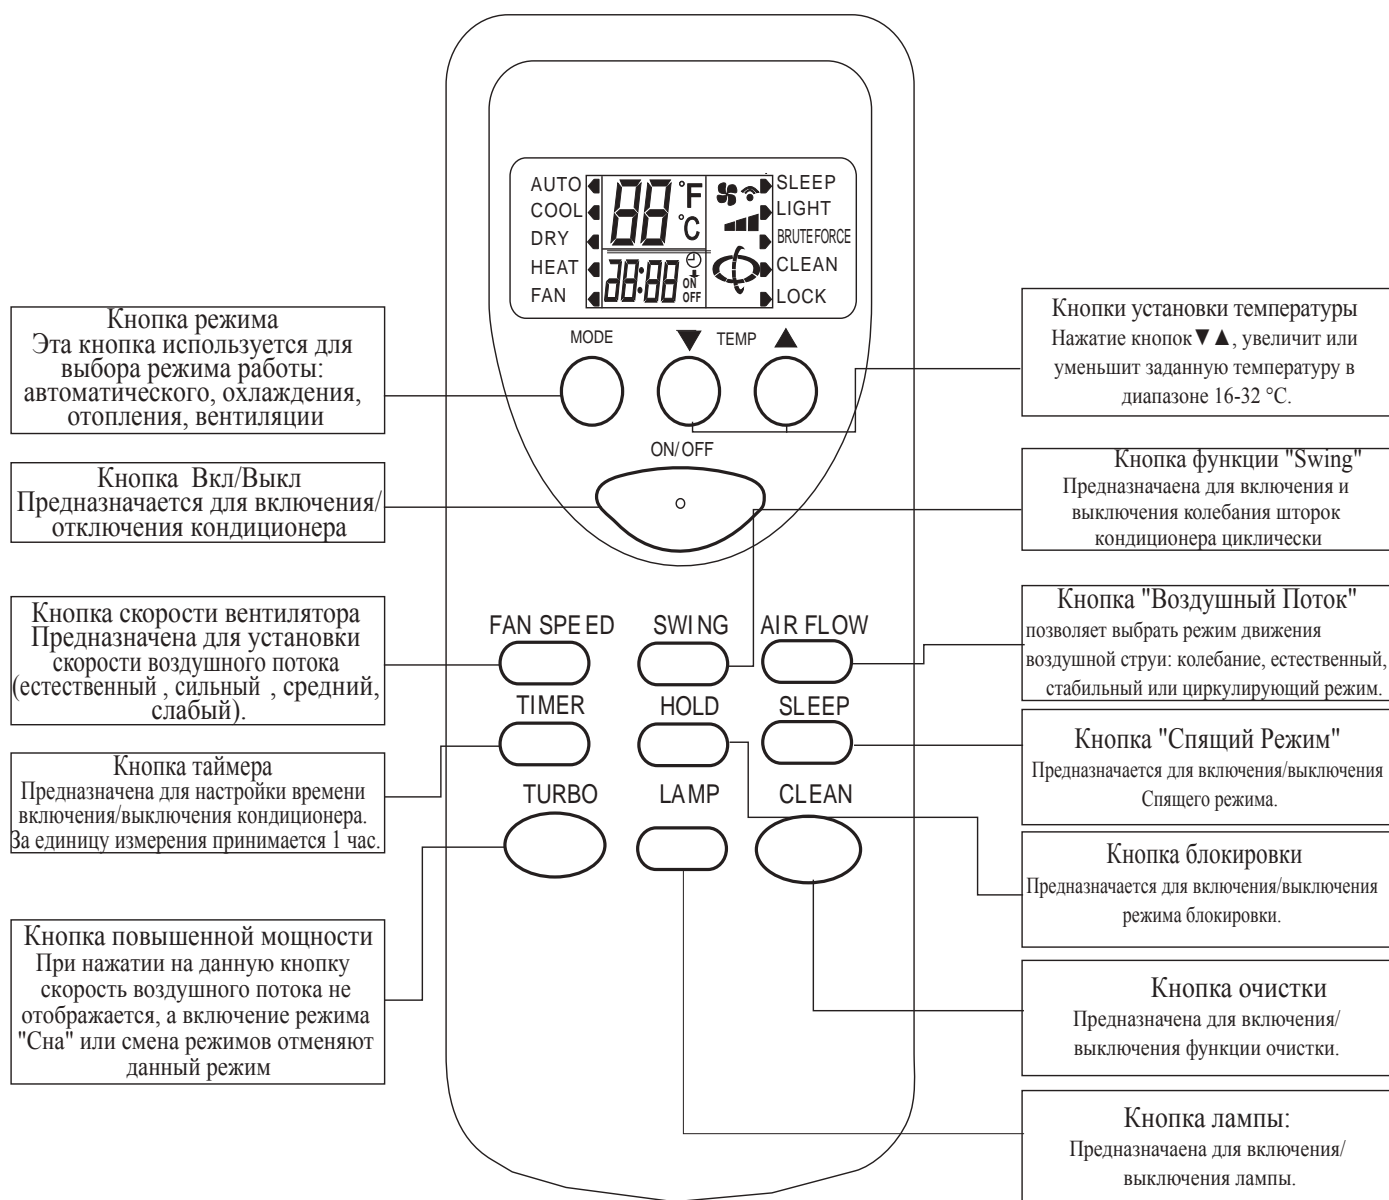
AUTO
COOL
DRY
HEAT
FAN

88 °F °C

88:88 ON OFF

SLEEP
LIGHT
BRUTEFORCE
CLEAN
LOCK

Кнопка режима
Эта кнопка используется для выбора режима работы: автоматического, охлаждения, отопления, вентиляции

MODE

▼ TEMP ▲

Кнопки установки температуры
Нажатие кнопок▼▲, увеличит или уменьшит заданную температуру в диапазоне 16-32 °C.

ON/OFF

Кнопка Вкл/Выкл
Предназначается для включения/отключения кондиционера

Кнопка функции "Swing"
Предназначена для включения и выключения колебания шторок кондиционера циклически

Кнопка скорости вентилятора
Предназначена для установки скорости воздушного потока (естественный , сильный , средний, слабый).

FAN SPEED
SWING
AIR FLOW

Кнопка "Воздушный Поток"
позволяет выбрать режим движения воздушной струи: колебание, естественный, стабильный или циркулирующий режим.

TIMER
HOLD
SLEEP

Кнопка "Спящий Режим"
Предназначается для включения/выключения Спящего режима.

Кнопка таймера
Предназначена для настройки времени включения/выключения кондиционера. За единицу измерения принимается 1 час.

TURBO
LAMP
CLEAN

Кнопка блокировки
Предназначается для включения/выключения режима блокировки.

Кнопка повышенной мощности
При нажатии на данную кнопку скорость воздушного потока не отображается, а включение режима "Сна" или смена режимов отменяют данный режим

Кнопка очистки
Предназначена для включения/выключения функции очистки.

Кнопка лампы:
Предназначаена для включения/выключения лампы.